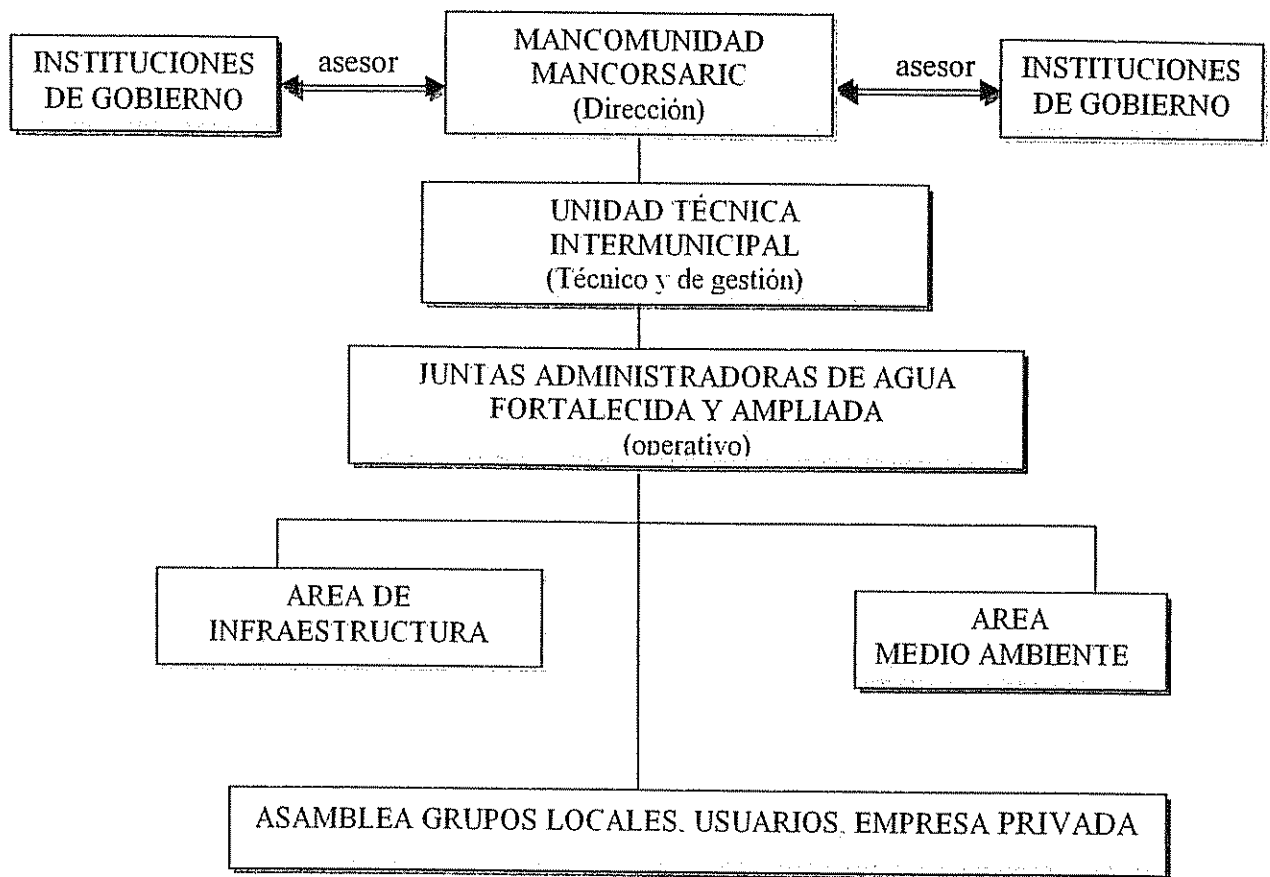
INSTITUCIONES DE GOBIERNO

asesor

MANCOMUNIDAD MANCORSARIC (Dirección)

asesor

INSTITUCIONES DE GOBIERNO

UNIDAD TÉCNICA INTERMUNICIPAL (Técnico y de gestión)

JUNTAS ADMINISTRADORAS DE AGUA FORTALECIDA Y AMPLIADA (operativo)

AREA DE INFRAESTRUCTURA

AREA MEDIO AMBIENTE

ASAMBLEA GRUPOS LOCALES, USUARIOS, EMPRESA PRIVADA